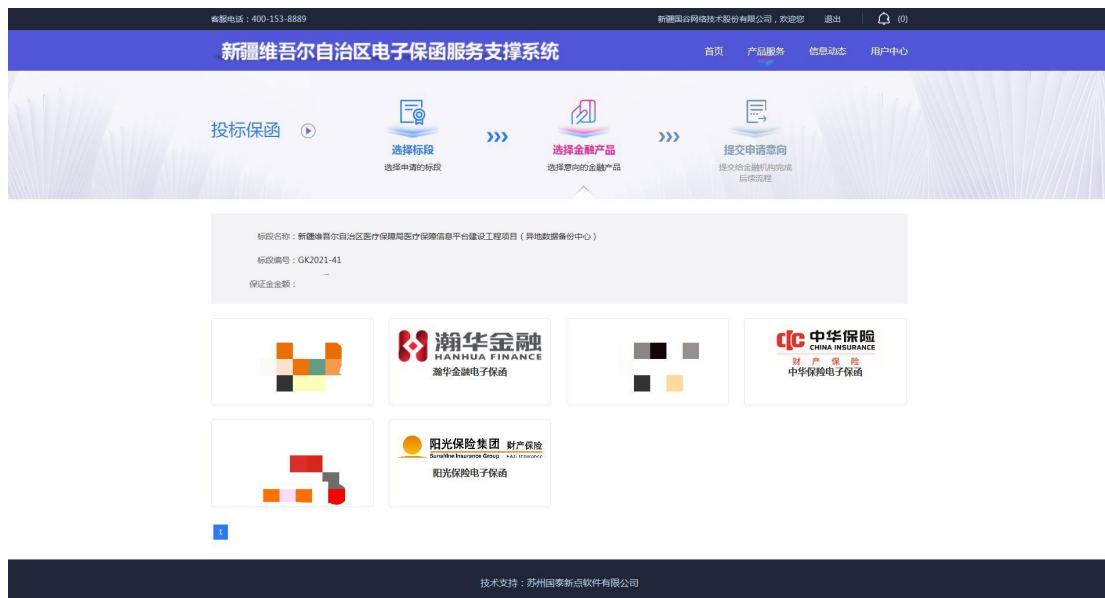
客服电话：400-153-8889

新疆国谷网络技术股份有限公司，欢迎您 退出 (0)

新疆维吾尔自治区电子保函服务支撑系统

首页 产品服务 信息动态 用户中心

投标保函

选择标段
选择申请的标段

选择金融产品
选择意向的金融产品

提交申请意向
提交给金融机构完成后续流程

标段名称：新疆维吾尔自治区医疗保障局医疗保障信息平台建设工程项目（异地数据备份中心）

标段编号：GK2021-41

保证金金额：

瀚华金融
HANHUA FINANCE
瀚华金融电子保函

中华保险
CHINA INSURANCE
财 产 保 险
中华保险电子保函

阳光保险集团 财产保险
Sunshine Insurance Group
阳光保险电子保函

1

技术支持：苏州国泰新点软件有限公司